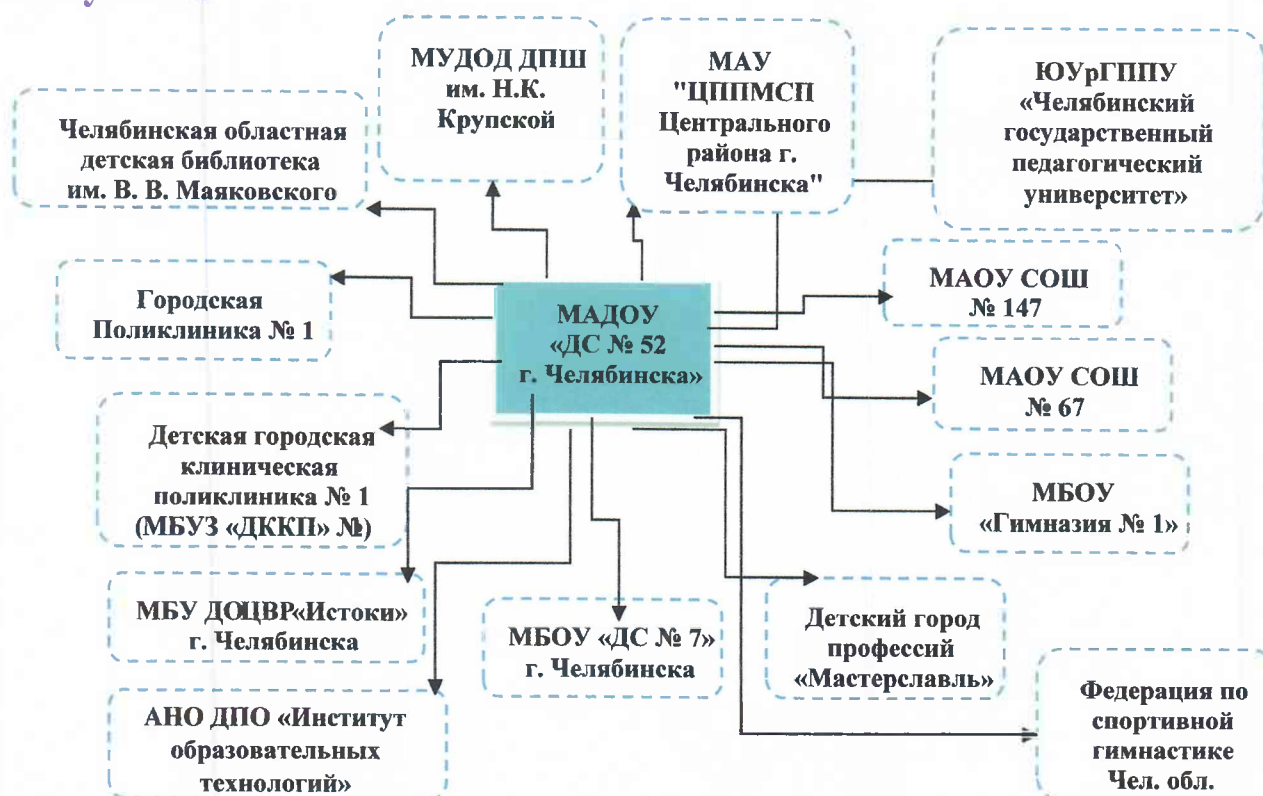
МУДОД ДПШ им. Н.К. Крупской

МАУ "ЦППМСП Центрального района г. Челябинска"

ЮУрГППУ «Челябинский государственный педагогический университет»

Челябинская областная детская библиотека им. В. В. Маяковского

Городская Поликлиника № 1

МАДОУ «ДС № 52 г. Челябинска»

МАОУ СОШ № 147

МАОУ СОШ № 67

Детская городская клиническая поликлиника № 1 (МБУЗ «ДККП» №)

МБОУ «Гимназия № 1»

МБУ ДОЦВР«Истоки» г. Челябинска

МБОУ «ДС № 7» г. Челябинска

Детский город профессий «Мастерславль»

АНО ДПО «Институт образовательных технологий»

Федерация по спортивной гимнастике Чел. обл.